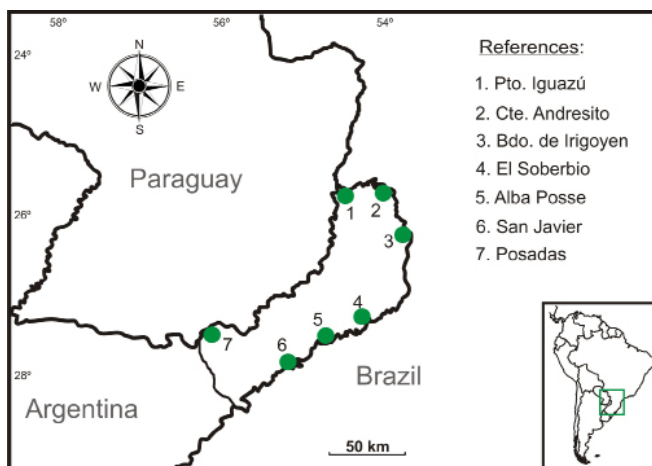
58° 56° 54°

24°

N
W E
S

Paraguay

26°

28°

Argentina

Brazil

1 2 3 4 5 6 7

50 km

References:
1. Pto. Iguazú
2. Cte. Andresito
3. Bdo. de Irigoyen
4. El Soberbio
5. Alba Posse
6. San Javier
7. Posadas